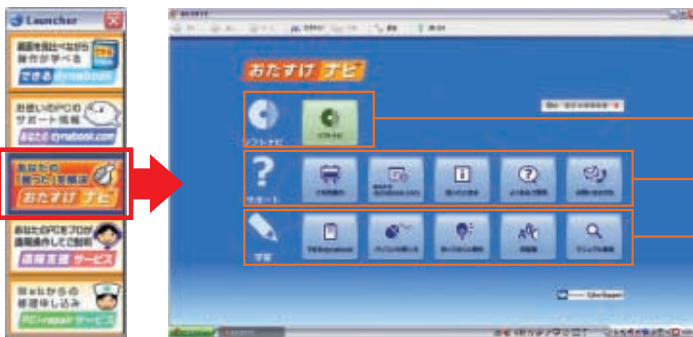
Launcher

画面を見ながら操作が学べる
できる dynabook

お使いのPCのサポート情報
あなたの dynabook.com

あなたの「困った」を解決
おたすけ ナビ

あなたのPCをプロが遠隔操作して診断
遠隔支援 サービス

Webからの修理申し込み
PC-repair サービス

おたすけ ナビ

ソフトナビ

ソフトナビ

サポート

学習

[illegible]